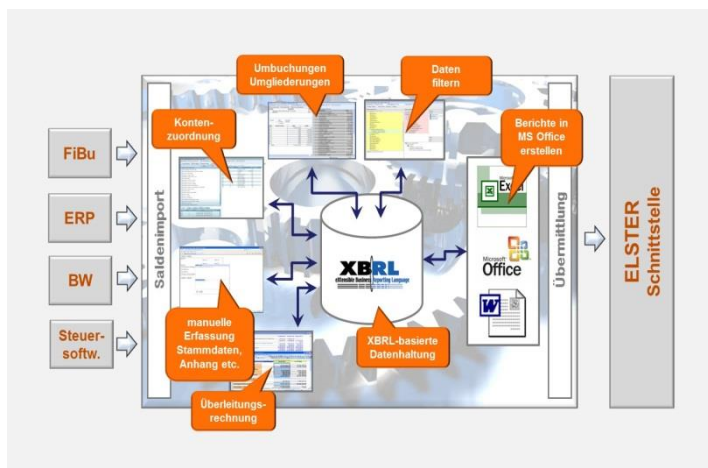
FiBu

ERP

BW

Steuer-softw.

Saldenimport

Konten-zuordnung

Umbuchungen Umgliederungen

Daten filtern

Berichte in MS Office erstellen

XBRL
eXtensible Business Reporting Language

XBRL-basierte Datenhaltung

manuelle Erfassung Stammdaten, Anhang etc.

Überleitungs-rechnung

Excel

Microsoft Office

Übermittlung

ELSTER Schnittstelle